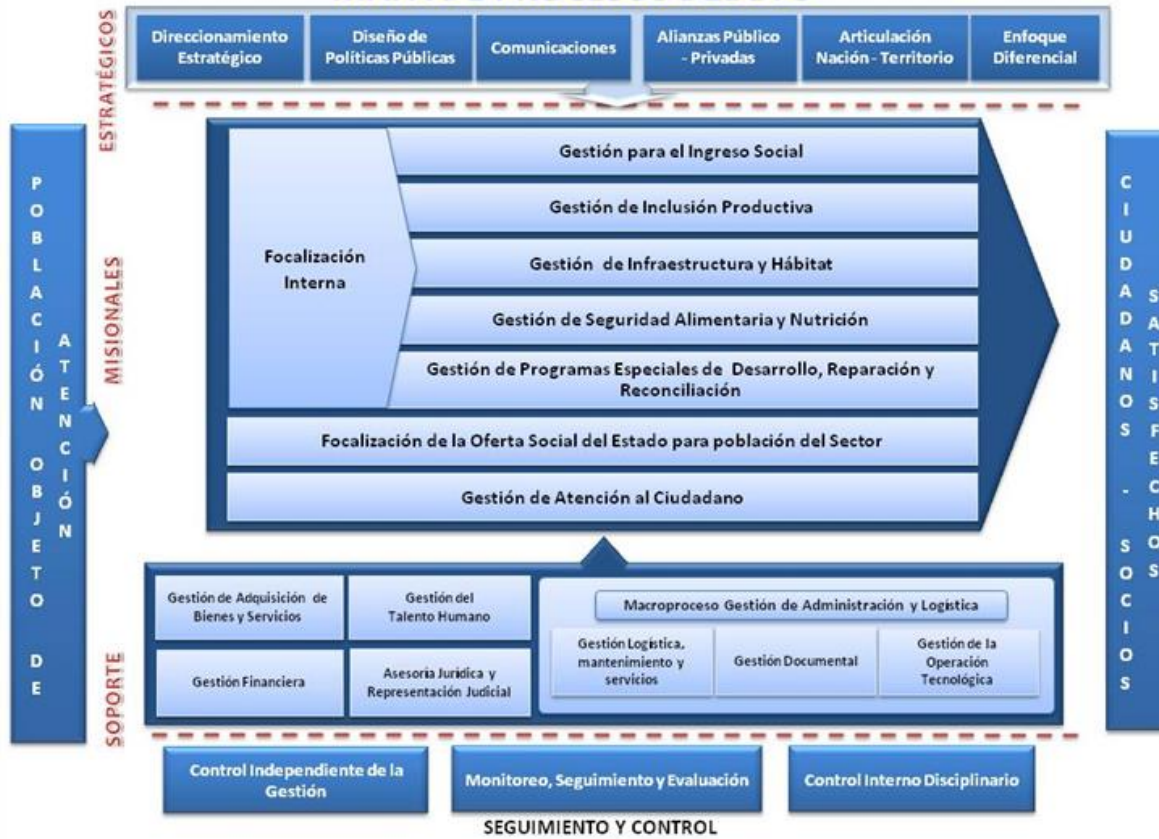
ESTRATÉGICOS

Direccionamiento Estratégico

Diseño de Políticas Públicas

Comunicaciones

Alianzas Público - Privadas

Articulación Nación - Territorio

Enfoque Diferencial

POBLACIÓN OBJETO DE

ATENCIÓN

MISIONALES

Focalización Interna

Gestión para el Ingreso Social

Gestión de Inclusión Productiva

Gestión de Infraestructura y Hábitat

Gestión de Seguridad Alimentaria y Nutrición

Gestión de Programas Especiales de Desarrollo, Reparación y Reconciliación

Focalización de la Oferta Social del Estado para población del Sector

Gestión de Atención al Ciudadano

CIUDADANOS - SOCIOS

SATISFECHOS

SOPORTE

Gestión de Adquisición de Bienes y Servicios

Gestión del Talento Humano

Gestión Financiera

Asesoría Jurídica y Representación Judicial

Macroproceso Gestión de Administración y Logística

Gestión Logística, mantenimiento y servicios

Gestión Documental

Gestión de la Operación Tecnológica

Control Independiente de la Gestión

Monitoreo, Seguimiento y Evaluación

Control Interno Disciplinario

SEGUIMIENTO Y CONTROL